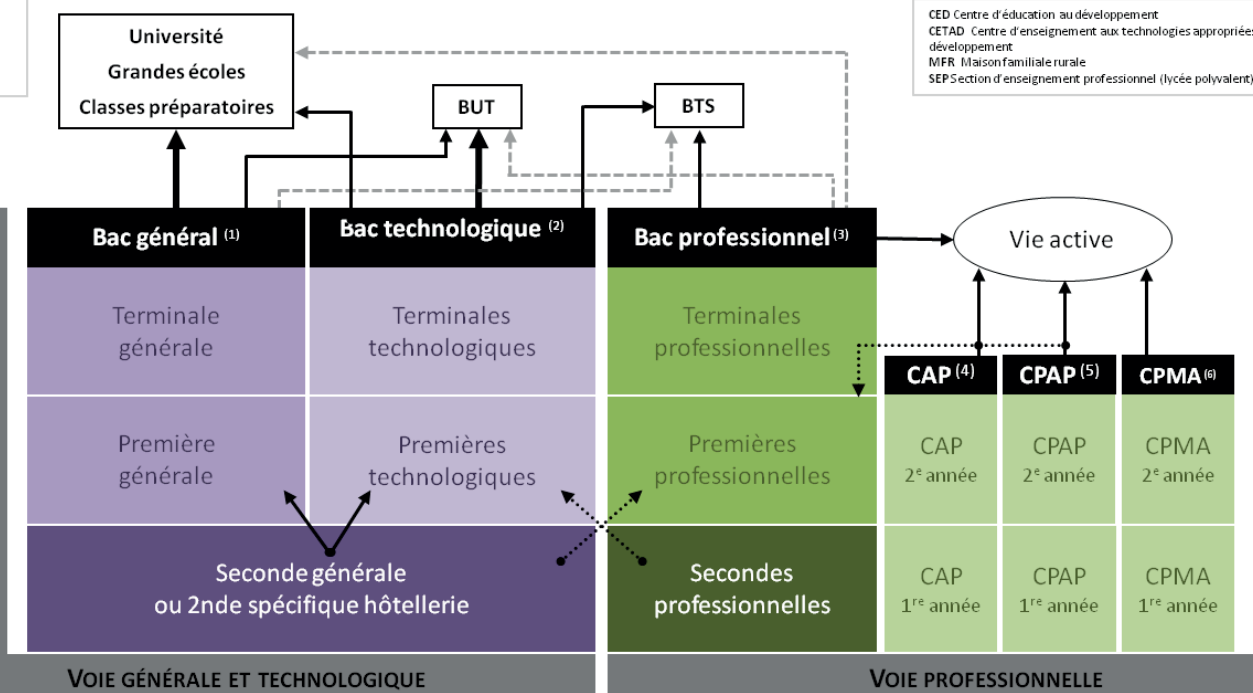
CED Centre d'éducation au développement
CETAD Centre d'enseignement aux technologies appropriées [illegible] développement
MFR Maison familiale rurale
SEP Section d'enseignement professionnel (lycée polyvalent)

Université
Grandes écoles
Classes préparatoires

BUT

BTS

Bac général (1)

Bac technologique (2)

Bac professionnel (3)

Vie active

Terminale générale

Terminales technologiques

Terminales professionnelles

CAP (4)

CPAP (5)

CPMA (6)

Première générale

Premières technologiques

Premières professionnelles

CAP 2e année

CPAP 2e année

CPMA 2e année

Seconde générale ou 2nde spécifique hôtellerie

Secondes professionnelles

CAP 1re année

CPAP 1re année

CPMA 1re année

VOIE GÉNÉRALE ET TECHNOLOGIQUE

VOIE PROFESSIONNELLE